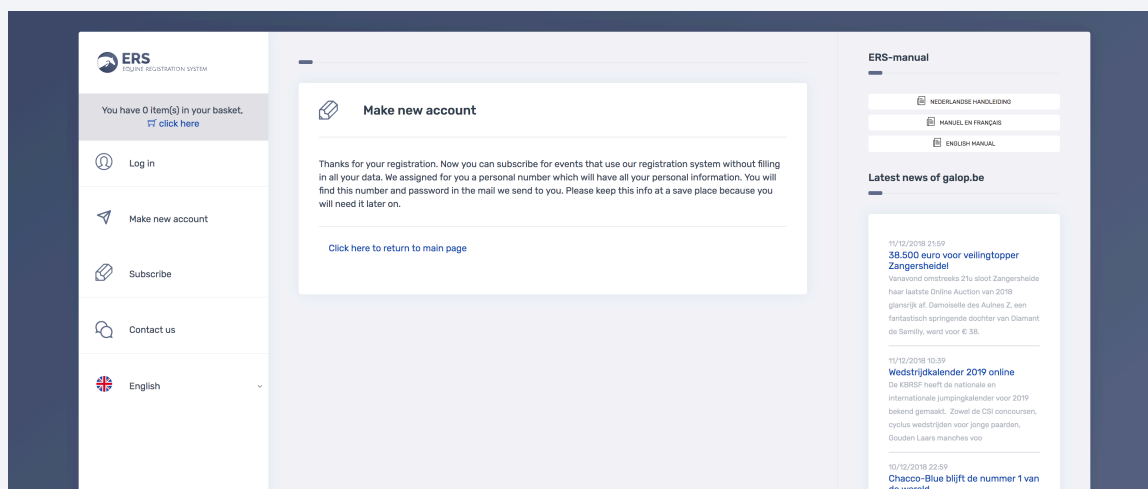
ERS
EQUINE REGISTRATION SYSTEM

You have 0 item(s) in your basket.
click here

Log in

Make new account

Subscribe

Contact us

English

Make new account

Thanks for your registration. Now you can subscribe for events that use our registration system without filling in all your data. We assigned for you a personal number which will have all your personal information. You will find this number and password in the mail we send to you. Please keep this info at a save place because you will need it later on.

Click here to return to main page

ERS-manual

NEDERLANDSE HANDLEIDING

MANUEL EN FRANÇAIS

ENGLISH MANUAL

Latest news of galop.be

11/12/2018 21:59
38.500 euro voor veilingtopper Zangersheide!
Vanavond omstreeks 21u sloot Zangersheide haar laatste Online Auction van 2018 glansrijk af. Damoiselle des Aulnes Z, een fantastisch springende dochter van Diamant de Semilly, werd voor € 38.

11/12/2018 10:39
Wedstrijdkalender 2019 online
De KBRSF heeft de nationale en internationale jumpingkalender voor 2019 bekend gemaakt. Zowel de CSI concoursen, cyclus wedstrijden voor jonge paarden, Gouden Laars manches voo

10/12/2018 22:59
Chacco-Blue blijft de nummer 1 van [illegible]